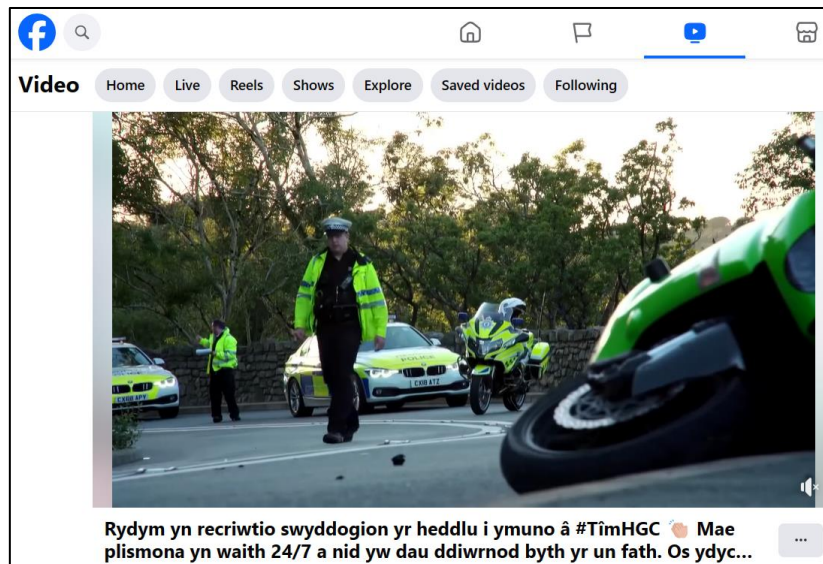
Video

Home Live Reels Shows Explore Saved videos Following

POLICE

CX08 APY

CX08 ATZ

Rydym yn recriwtio swyddogion yr heddlu i ymuno â #TîmHGC 👏🏻 Mae plismona yn waith 24/7 a nid yw dau ddiwrnod byth yr un fath. Os ydyc...

...